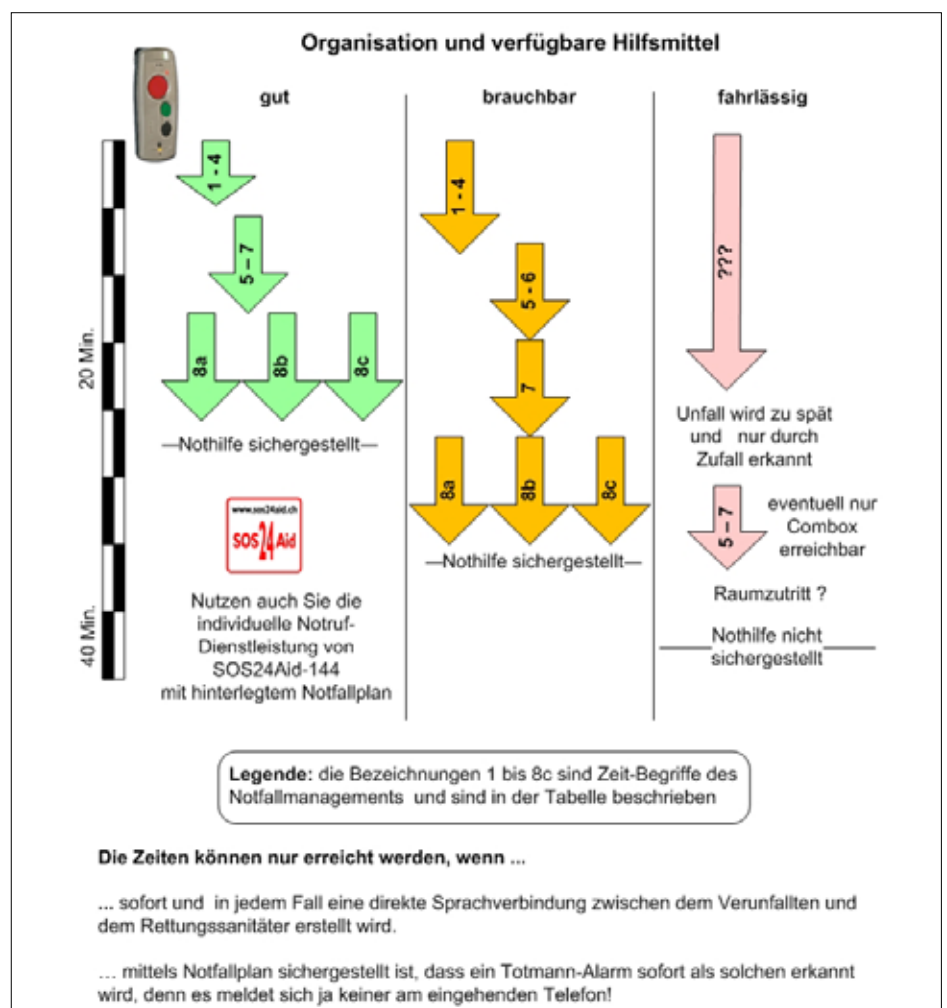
Organisation und verfügbare Hilfsmittel

gut

brauchbar

fahrlässig

20 Min.

40 Min.

1 - 4

5 – 7

8a

8b

8c

—Nothilfe sichergestellt—

www.sos24aid.ch
SOS 24 Aid

Nutzen auch Sie die individuelle Notruf-Dienstleistung von SOS24Aid-144 mit hinterlegtem Notfallplan

1 - 4

5 - 6

7

8a

8b

8c

—Nothilfe sichergestellt—

???

Unfall wird zu spät und nur durch Zufall erkannt

5 – 7

eventuell nur Combox erreichbar

Raumzutritt ?

Nothilfe nicht sichergestellt

Legende: die Bezeichnungen 1 bis 8c sind Zeit-Begriffe des Notfallmanagements und sind in der Tabelle beschrieben

Die Zeiten können nur erreicht werden, wenn ...

... sofort und in jedem Fall eine direkte Sprachverbindung zwischen dem Verunfallten und dem Rettungssanitäter erstellt wird.

... mittels Notfallplan sichergestellt ist, dass ein Totmann-Alarm sofort als solchen erkannt wird, denn es meldet sich ja keiner am eingehenden Telefon!